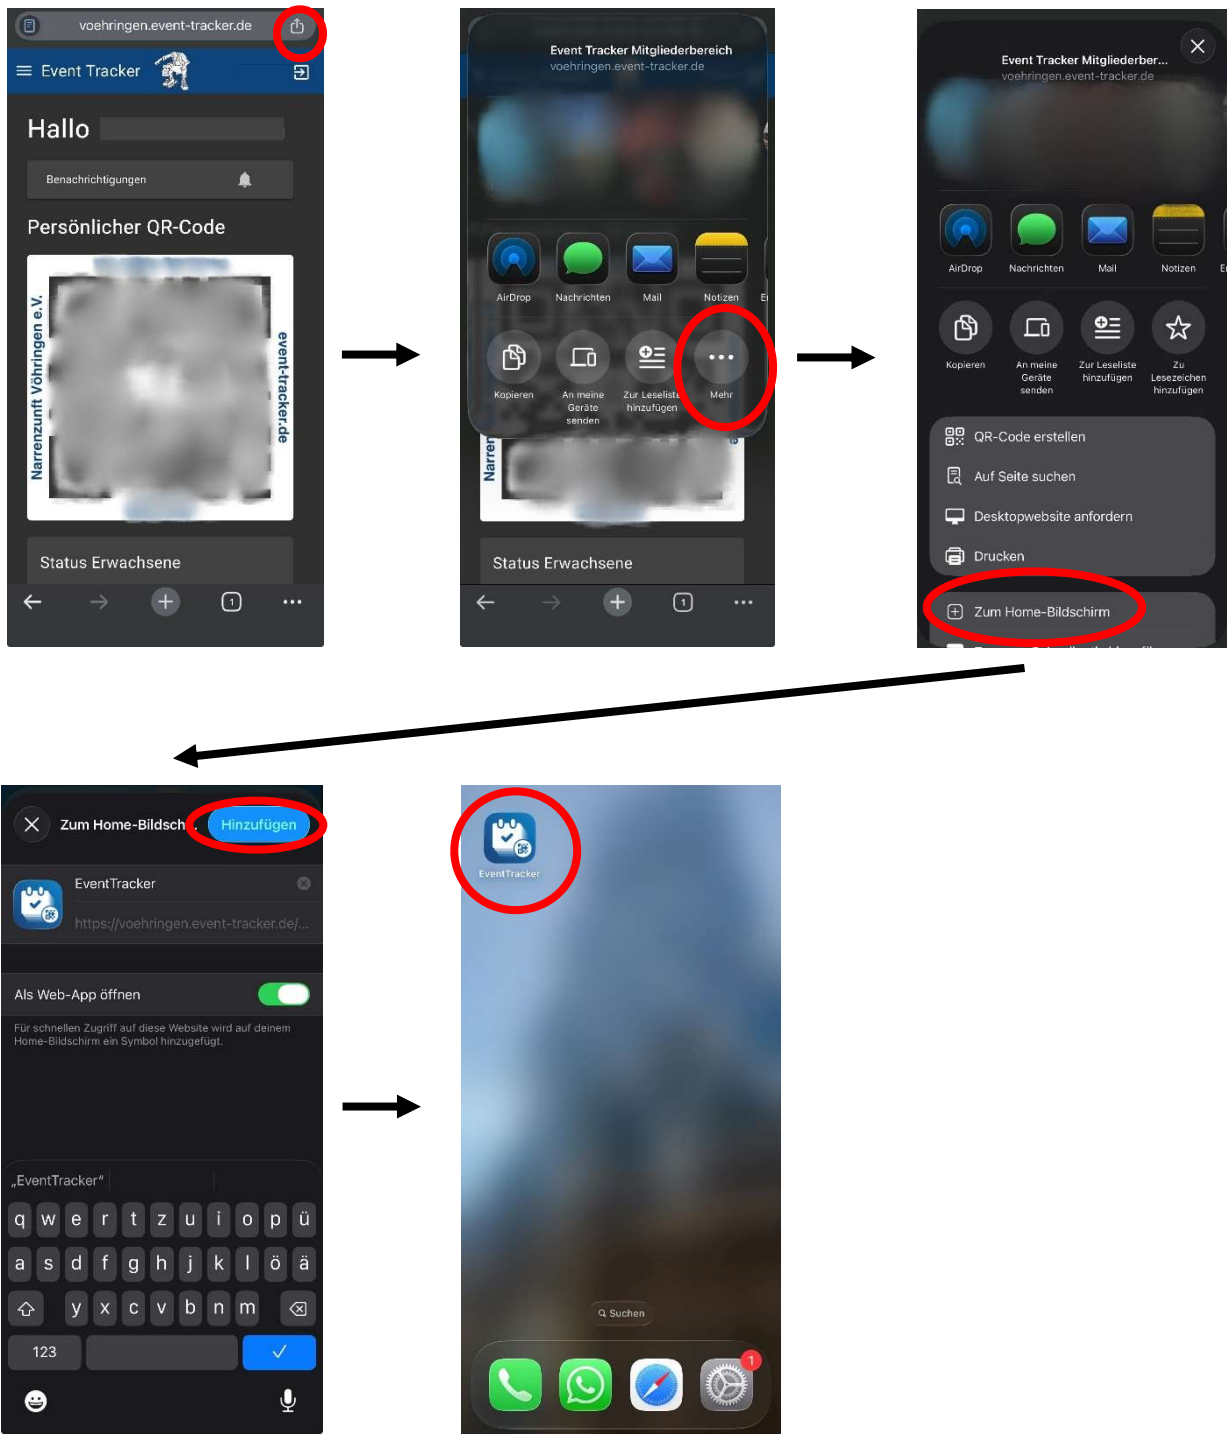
voehringen.event-tracker.de

Event Tracker

Hallo

Benachrichtigungen

Persönlicher QR-Code

Narrenzunft Vöhringen e.V.

event-tracker.de

Status Erwachsene

Event Tracker Mitgliederbereich
voehringen.event-tracker.de

AirDrop Nachrichten Mail Notizen

Kopieren An meine Geräte senden Zur Leseliste hinzufügen Mehr

Narren

Status Erwachsene

Event Tracker Mitgliederber...
voehringen.event-tracker.de

AirDrop Nachrichten Mail Notizen

Kopieren An meine Geräte senden Zur Leseliste hinzufügen Zu Lesezeichen hinzufügen

QR-Code erstellen
Auf Seite suchen
Desktopwebsite anfordern
Drucken
Zum Home-Bildschirm

Zum Home-Bildsch Hinzufügen

EventTracker
https://voehringen.event-tracker.de/...

Als Web-App öffnen

Für schnellen Zugriff auf diese Website wird auf deinem Home-Bildschirm ein Symbol hinzugefügt.

„EventTracker"

q w e r t z u i o p ü
a s d f g h j k l ö ä
y x c v b n m
123

EventTracker

Suchen

1